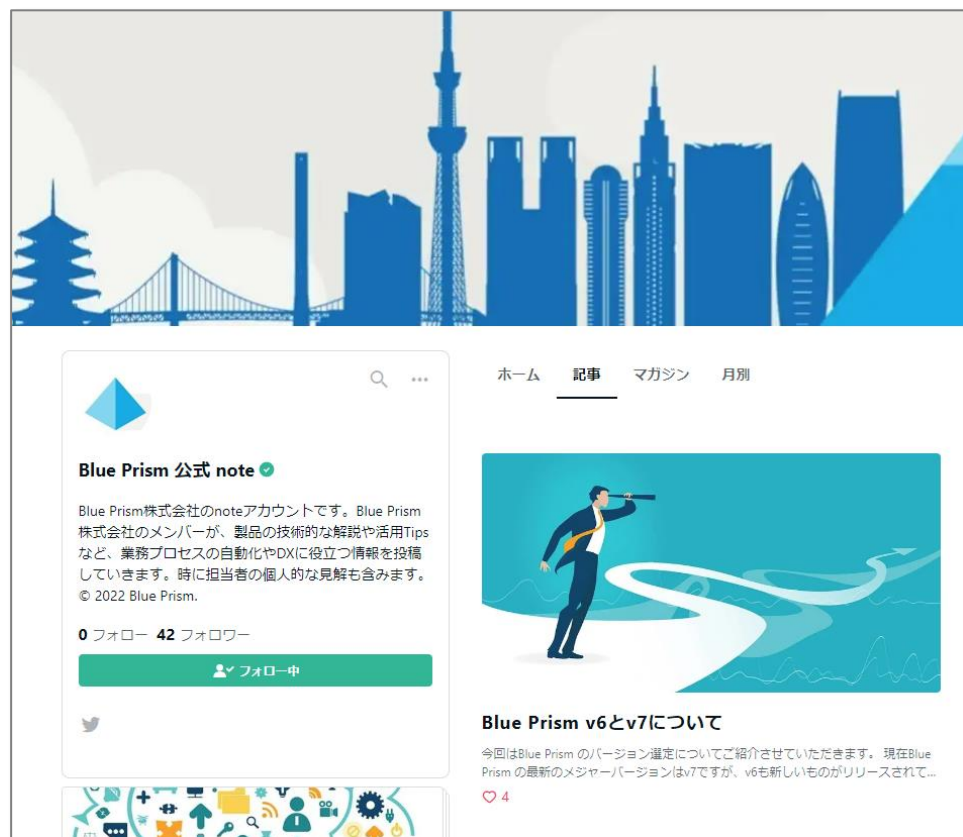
Blue Prism 公式 note

Blue Prism株式会社のnoteアカウントです。Blue Prism株式会社のメンバーが、製品の技術的な解説や活用Tipsなど、業務プロセスの自動化やDXに役立つ情報を投稿していきます。時に担当者の個人的な見解も含みます。© 2022 Blue Prism.

0 フォロー 42 フォロワー

フォロー中

ホーム 記事 マガジン 月別

Blue Prism v6とv7について

今回はBlue Prism のバージョン選定についてご紹介させていただきます。 現在Blue Prism の最新のメジャーバージョンはv7ですが、v6も新しいものがリリースされて…

4